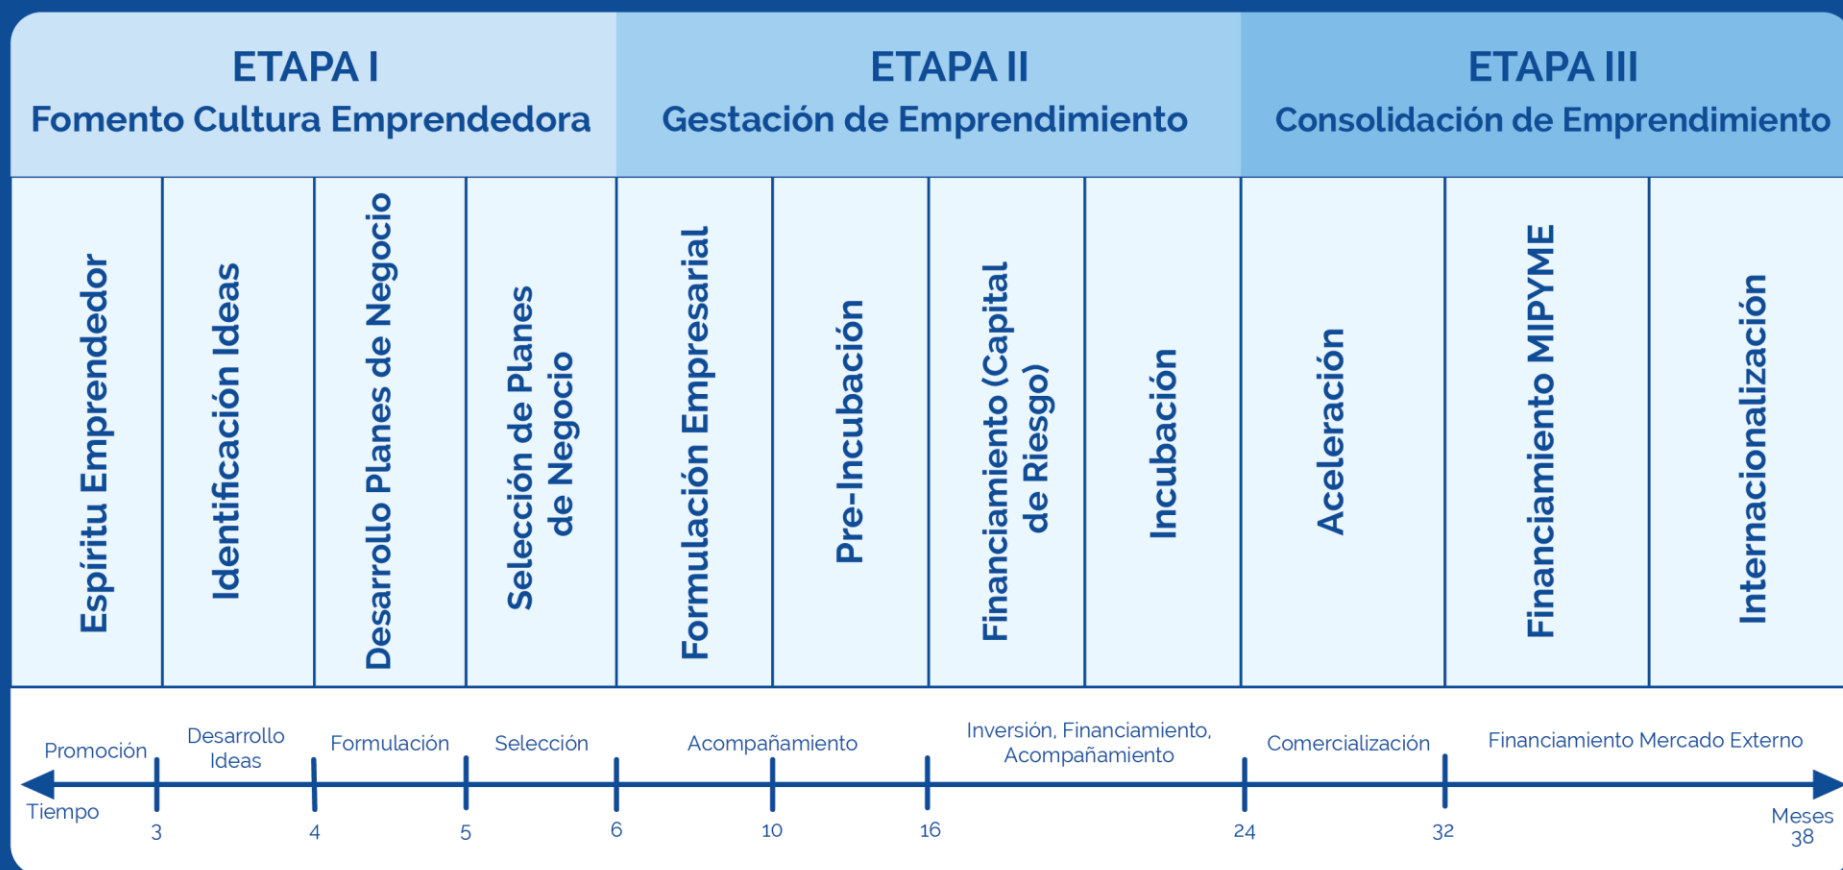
ETAPA I
Fomento Cultura Emprendedora

ETAPA II
Gestación de Emprendimiento

ETAPA III
Consolidación de Emprendimiento

| Espíritu Emprendedor | Identificación Ideas | Desarrollo Planes de Negocio | Selección de Planes de Negocio | Formulación Empresarial | Pre-Incubación | Financiamiento (Capital de Riesgo) | Incubación | Aceleración | Financiamiento MIPYME | Internacionalización |
|---|---|---|---|---|---|---|---|---|---|---|

Promoción
Desarrollo Ideas
Formulación
Selección
Acompañamiento
Inversión, Financiamiento, Acompañamiento
Comercialización
Financiamiento Mercado Externo

Tiempo
3
4
5
6
10
16
24
32
Meses
38